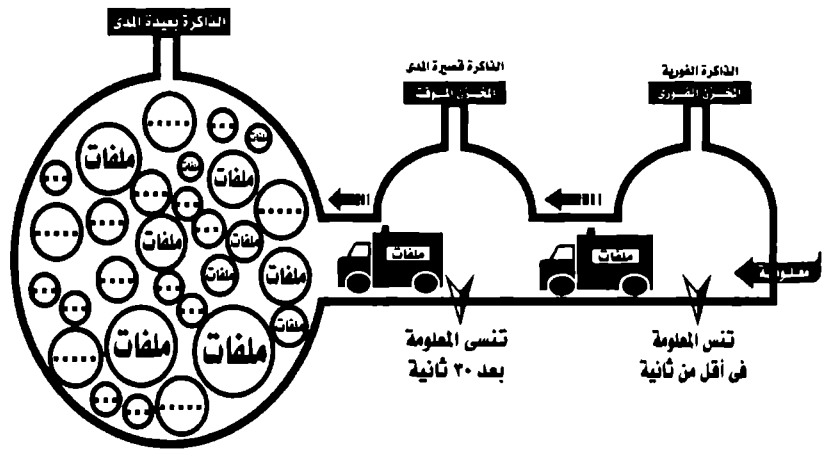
الذاكرة بعيدة المدى

الذاكرة قصيرة المدى
المخزن المؤقت

الذاكرة الفورية
المخزن الفوري

ملفات
ملفات
ملفات
ملفات
ملفات
ملفات
ملفات
ملفات
ملفات
ملفات
ملفات
ملفات

ملفات
ملفات

معلومة

تنسى المعلومة
بعد ٣٠ ثانية

تنس المعلومة
فى أقل من ثانية